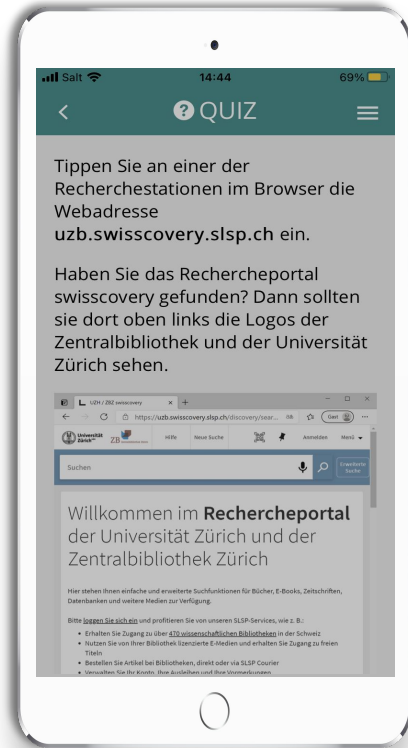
Salt 14:44 69%

QUIZ

Tippen Sie an einer der Recherchestationen im Browser die Webadresse **uzb.swisscovery.slsp.ch** ein.

Haben Sie das Rechercheportal swisscovery gefunden? Dann sollten sie dort oben links die Logos der Zentralbibliothek und der Universität Zürich sehen.

UZH / ZBZ swisscovery

https://uzb.swisscovery.slsp.ch/discovery/sear...

Universität Zürich ZB

Hilfe Neue Suche Anmelden Menü

Suchen

Erweiterte Suche

Willkommen im **Rechercheportal** der Universität Zürich und der Zentralbibliothek Zürich

Hier stehen Ihnen einfache und erweiterte Suchfunktionen für Bücher, E-Books, Zeitschriften, Datenbanken und weitere Medien zur Verfügung.

Bitte loggen Sie sich ein und profitieren Sie von unseren SLSP-Services, wie z. B.:

• Erhalten Sie Zugang zu über 470 wissenschaftlichen Bibliotheken in der Schweiz
• Nutzen Sie von Ihrer Bibliothek lizenzierte E-Medien und erhalten Sie Zugang zu freien Titeln
• Bestellen Sie Artikel bei Bibliotheken, direkt oder via SLSP Courier
• Verwalten Sie Ihr Konto, Ihre Ausleihen und Ihre Vormerkungen